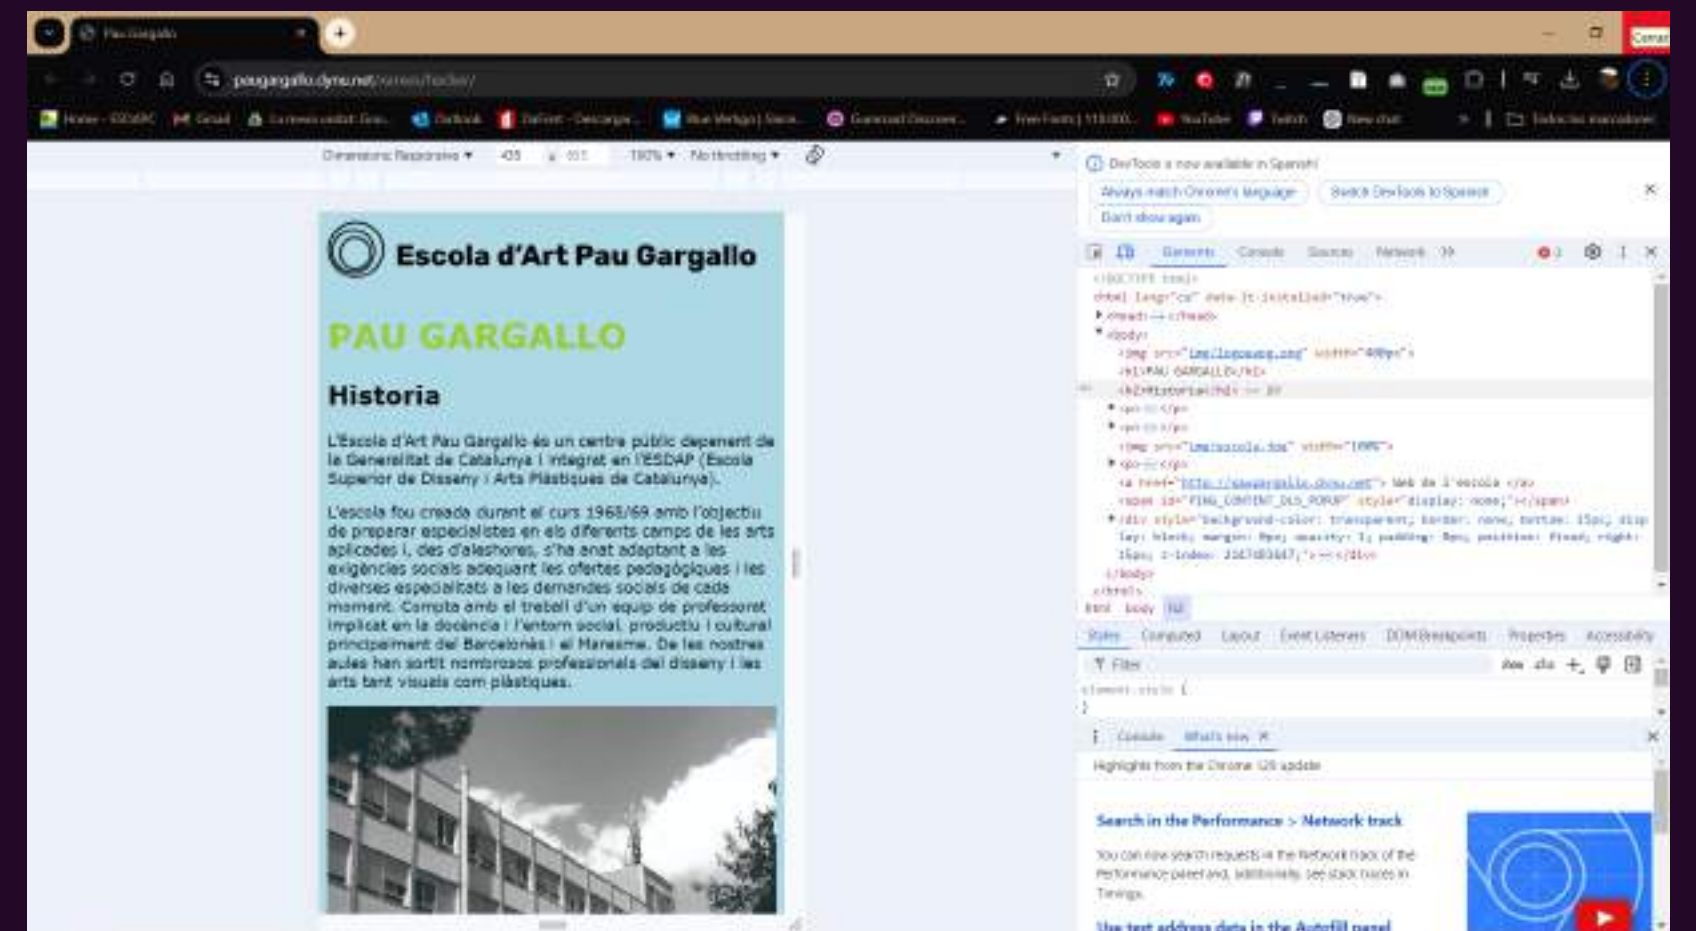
Pau Gargallo

paugargallo.dynu.net/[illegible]

Home - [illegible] Gmail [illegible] Outlook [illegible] YouTube Twitch New chat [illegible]

Dimensions: Responsive ▾ 405 × 651 100% ▾ No throttling ▾

Escola d'Art Pau Gargallo

PAU GARGALLO

Historia

L'Escola d'Art Pau Gargallo és un centre públic depenent de la Generalitat de Catalunya i integrat en l'ESDAP (Escola Superior de Disseny i Arts Plàstiques de Catalunya).

L'escola fou creada durant el curs 1968/69 amb l'objectiu de preparar especialistes en els diferents camps de les arts aplicades i, des d'aleshores, s'ha anat adaptant a les exigències socials adequant les ofertes pedagògiques i les diverses especialitats a les demandes socials de cada moment. Compta amb el treball d'un equip de professorat implicat en la docència i l'entorn social, productiu i cultural principalment del Barcelonès i el Maresme. De les nostres aules han sortit nombrosos professionals del disseny i les arts tant visuals com plàstiques.

DevTools is now available in Spanish!
Always match Chrome's language
Switch DevTools to Spanish
Don't show again

Elements Console Sources Network

<!DOCTYPE html>
<html lang="ca" data-lt-installed="true">
▸<head> ⋯ </head>
▾<body>
<img src="img/logoescola.png" width="400px">
<h1>PAU GARGALLO</h1>
<h2>Historia</h2> == $0
▸<p> ⋯ </p>
▸<p> ⋯ </p>
<img src="img/escola.jpg" width="100%">
▸<p> ⋯ </p>
<a href="http://paugargallo.dynu.net/"> Web de l'escola </a>
<span id="FWG_CONTENT_DLS_POPUP" style="display: none;"></span>
▸<div style="background-color: transparent; border: none; bottom: 15px; display: block; margin: 0px; opacity: 1; padding: 0px; position: fixed; right: 15px; z-index: 2147483647;"> ⋯ </div>
</body>
</html>
html body h2

Styles Computed Layout Event Listeners DOM Breakpoints Properties Accessibility
Filter :hov .cls
element.style {
}

Console What's New ×
Highlights from the Chrome 126 update

Search in the Performance > Network track
You can now search requests in the Network track of the Performance panel and, additionally, see stack traces in Timings.

Use test address data in the Autofill panel